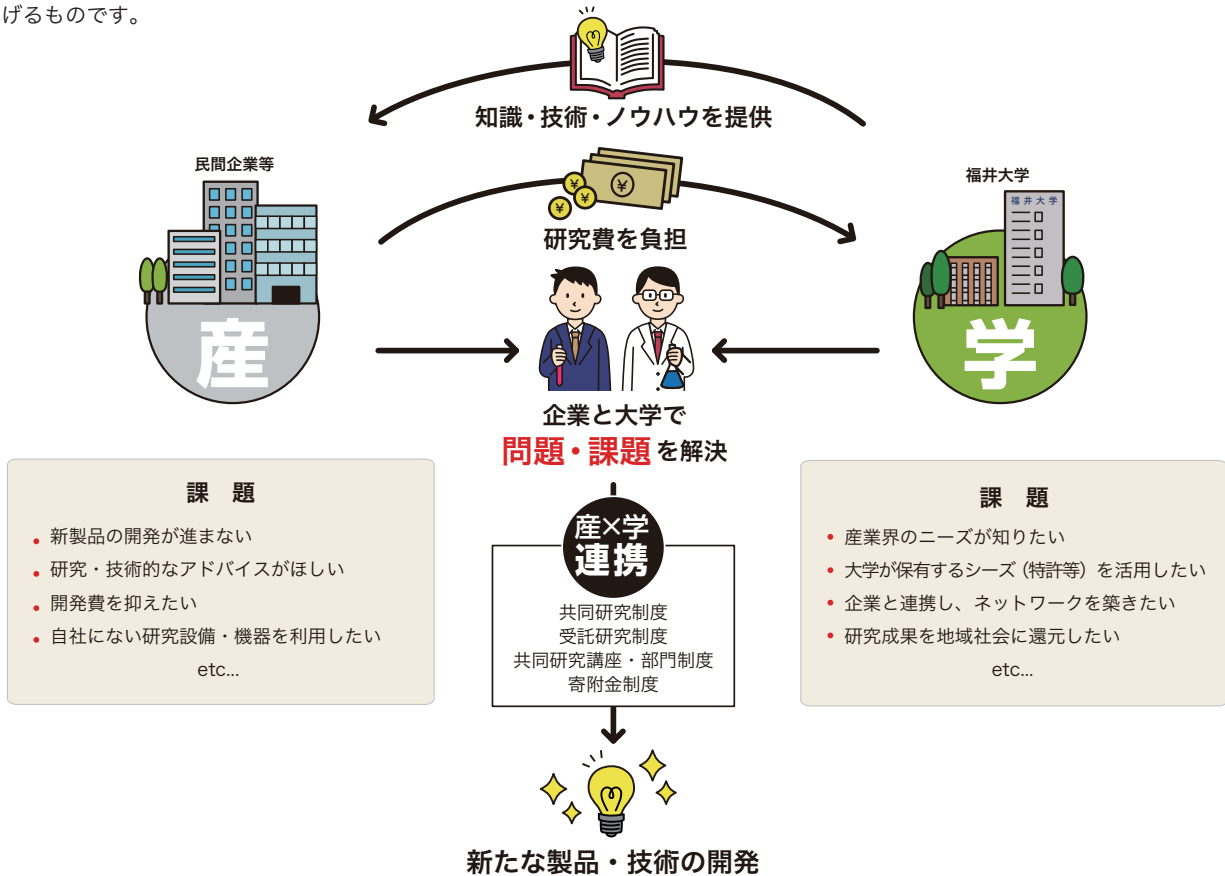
げるものです。

知識・技術・ノウハウを提供

民間企業等

研究費を負担

福井大学

福井大学

産

学

企業と大学で
問題・課題を解決

課　題

・新製品の開発が進まない
・研究・技術的なアドバイスがほしい
・開発費を抑えたい
・自社にない研究設備・機器を利用したい
etc...

産×学
連携

共同研究制度
受託研究制度
共同研究講座・部門制度
寄附金制度

課　題

・産業界のニーズが知りたい
・大学が保有するシーズ（特許等）を活用したい
・企業と連携し、ネットワークを築きたい
・研究成果を地域社会に還元したい
etc...

新たな製品・技術の開発